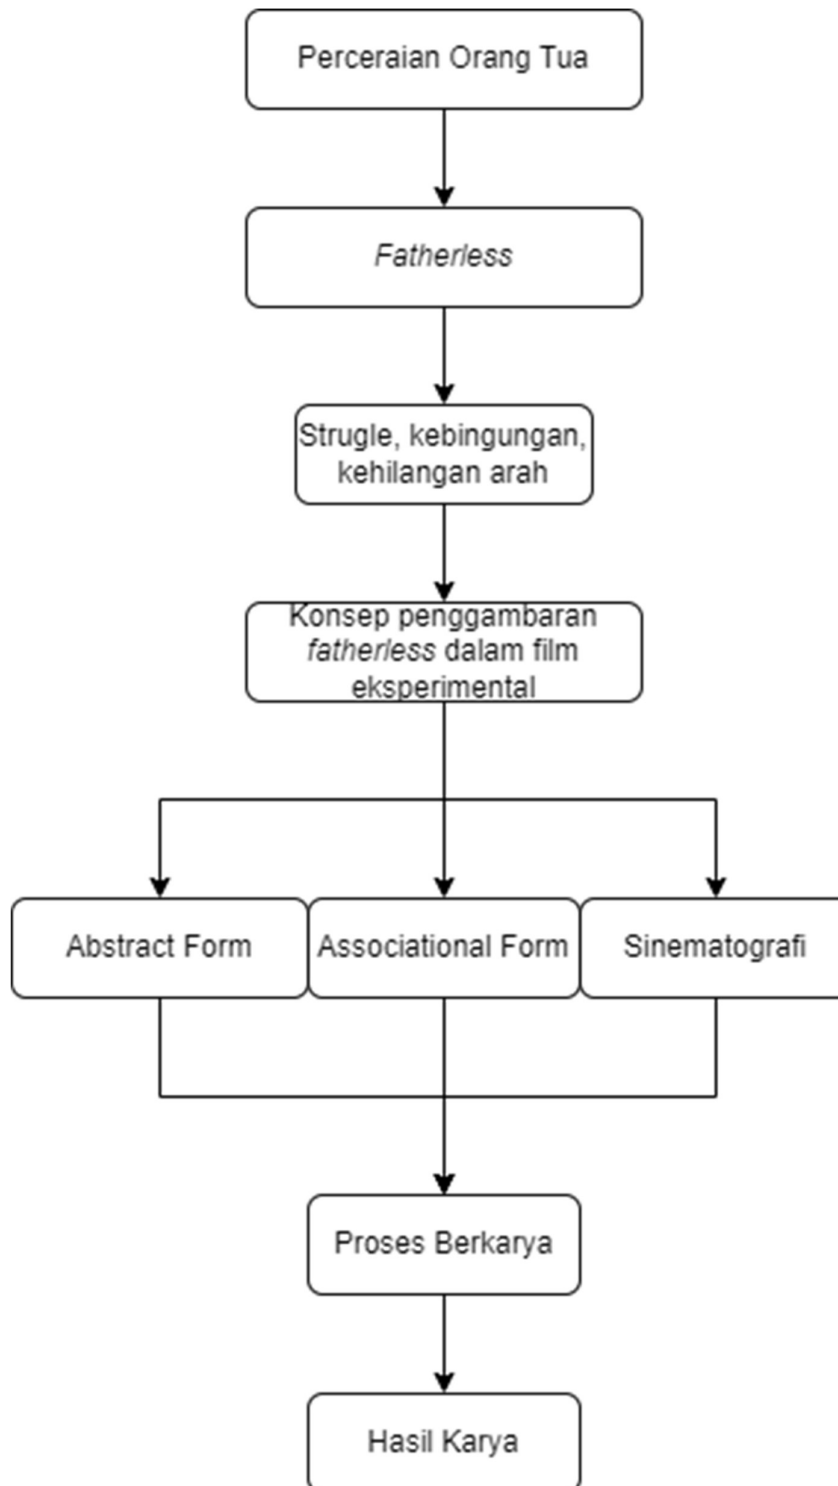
Perceraian Orang Tua

Fatherless

Strugle, kebingungan, kehilangan arah

Konsep penggambaran fatherless dalam film eksperimental

Abstract Form

Associational Form

Sinematografi

Proses Berkarya

Hasil Karya